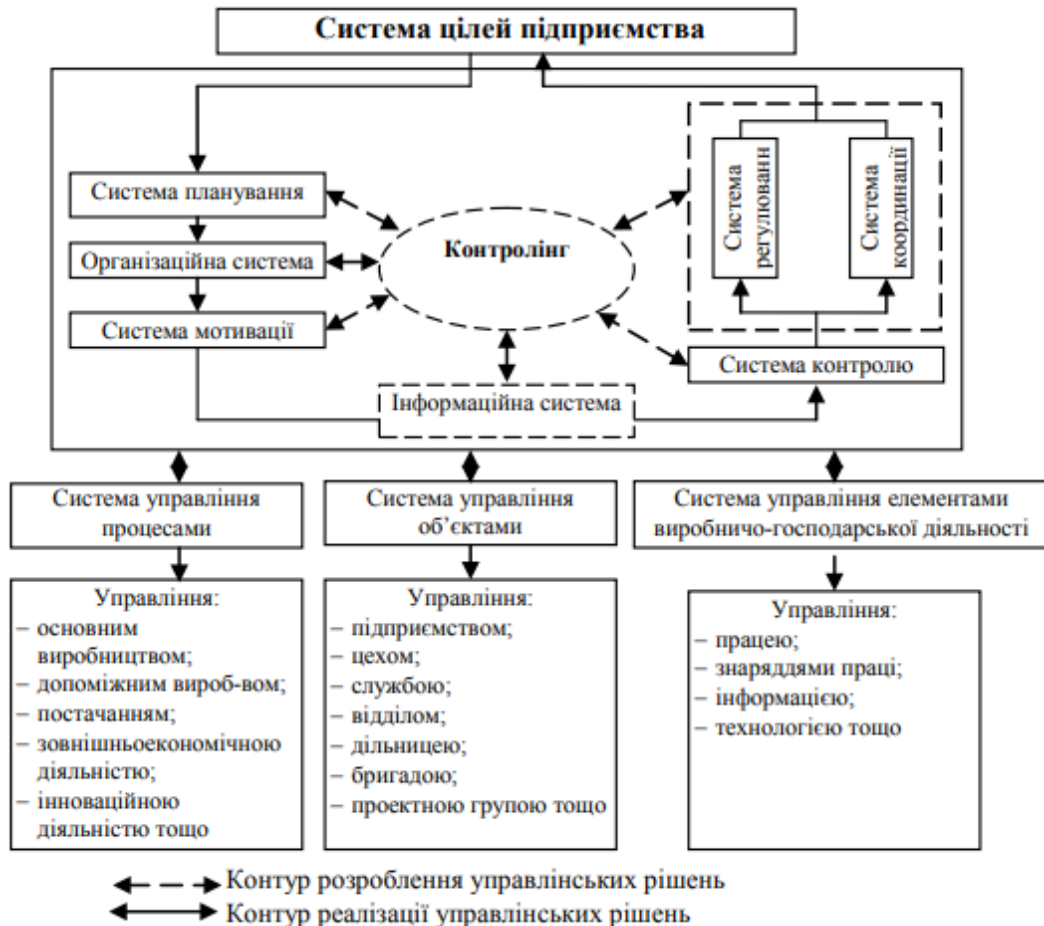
Система цілей підприємства

Система планування

Організаційна система

Система мотивації

Контролінг

Система регулюван

Система координації

Система контролю

Інформаційна система

Система управління процесами

Система управління об'єктами

Система управління елементами виробничо-господарської діяльності

Управління:
– основним виробництвом;
– допоміжним вироб-вом;
– постачанням;
– зовнішньоекономічною діяльністю;
– інноваційною діяльністю тощо

Управління:
– підприємством;
– цехом;
– службою;
– відділом;
– дільницею;
– бригадою;
– проектною групою тощо

Управління:
– працею;
– знаряддями праці;
– інформацією;
– технологією тощо

Контур розроблення управлінських рішень
Контур реалізації управлінських рішень